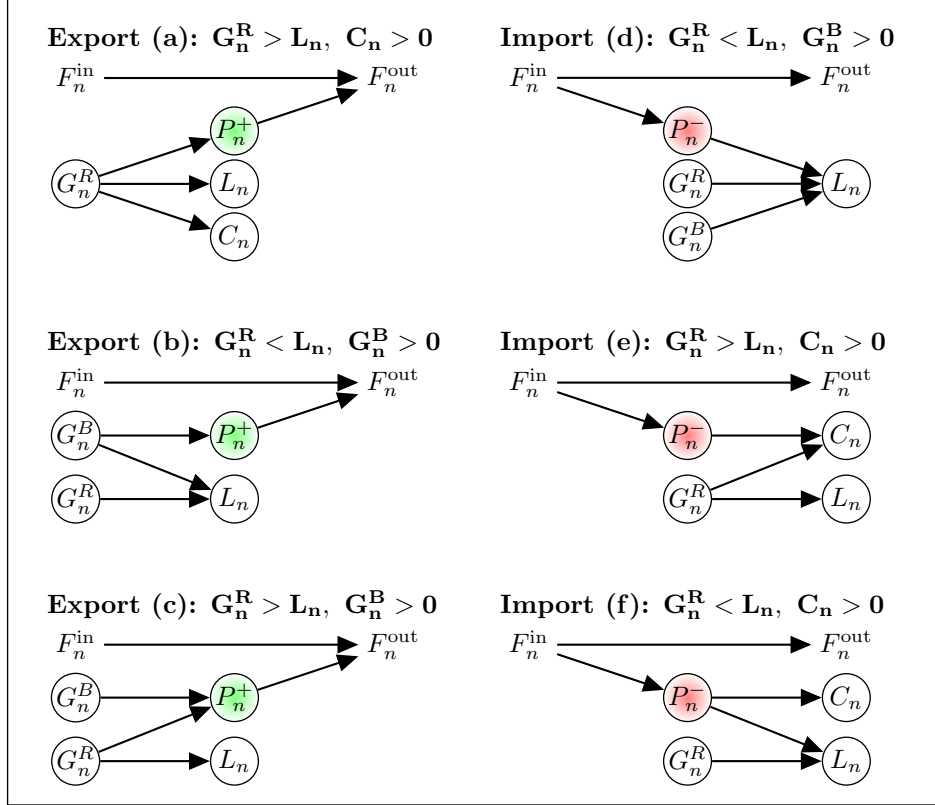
**Export (a): $\mathbf{G_n^R > L_n,\ C_n > 0}$**

$F_n^{\text{in}}$ $F_n^{\text{out}}$ $P_n^+$ $G_n^R$ $L_n$ $C_n$

**Import (d): $\mathbf{G_n^R < L_n,\ G_n^B > 0}$**

$F_n^{\text{in}}$ $F_n^{\text{out}}$ $P_n^-$ $G_n^R$ $L_n$ $G_n^B$

**Export (b): $\mathbf{G_n^R < L_n,\ G_n^B > 0}$**

$F_n^{\text{in}}$ $F_n^{\text{out}}$ $G_n^B$ $P_n^+$ $G_n^R$ $L_n$

**Import (e): $\mathbf{G_n^R > L_n,\ C_n > 0}$**

$F_n^{\text{in}}$ $F_n^{\text{out}}$ $P_n^-$ $C_n$ $G_n^R$ $L_n$

**Export (c): $\mathbf{G_n^R > L_n,\ G_n^B > 0}$**

$F_n^{\text{in}}$ $F_n^{\text{out}}$ $G_n^B$ $P_n^+$ $G_n^R$ $L_n$

**Import (f): $\mathbf{G_n^R < L_n,\ C_n > 0}$**

$F_n^{\text{in}}$ $F_n^{\text{out}}$ $P_n^-$ $C_n$ $G_n^R$ $L_n$